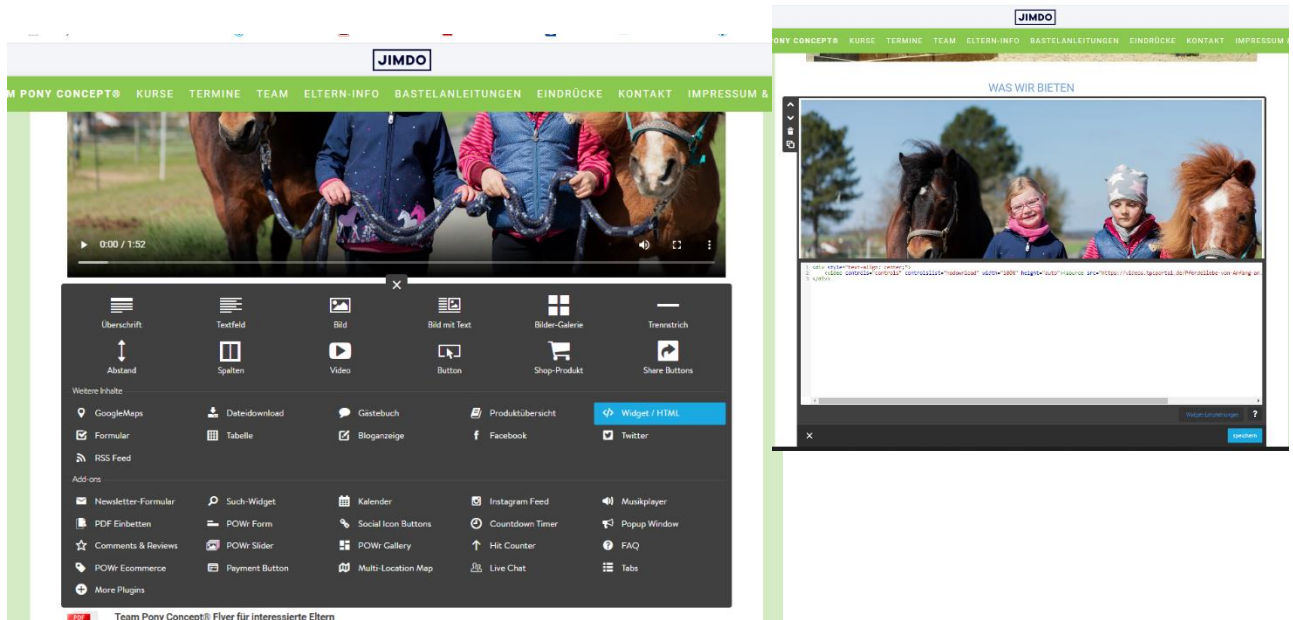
JIMDO

M PONY CONCEPT® KURSE TERMINE TEAM ELTERN-INFO BASTELANLEITUNGEN EINDRÜCKE KONTAKT IMPRESSUM &

0:00 / 1:52

Überschrift
Textfeld
Bild
Bild mit Text
Bilder-Galerie
Trennstrich
Abstand
Spalten
Video
Button
Shop-Produkt
Share Buttons

Weitere Inhalte
GoogleMaps
Dateidownload
Gästebuch
Produktübersicht
Widget / HTML
Formular
Tabelle
Bloganzeige
Facebook
Twitter
RSS Feed

Add-ons
Newsletter-Formular
Such-Widget
Kalender
Instagram Feed
Musikplayer
PDF Einbetten
POWr Form
Social Icon Buttons
Countdown Timer
Popup Window
Comments & Reviews
POWr Slider
POWr Gallery
Hit Counter
FAQ
POWr Ecommerce
Payment Button
Multi-Location Map
Live Chat
Tabs
More Plugins

PDF
Team Pony Concept® Flyer für interessierte Eltern

JIMDO

ONY CONCEPT® KURSE TERMINE TEAM ELTERN-INFO BASTELANLEITUNGEN EINDRÜCKE KONTAKT IMPRESSUM &

WAS WIR BIETEN

1 <div style="text-align: center;">
2 <video controls="controls" controlslist="nodownload" width="100%" height="auto"><source src="https://videos.tpsport1.de/Pferdliebe-von-Anfang-an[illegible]
3 </div>

Widget-Einstellungen ?

Speichern